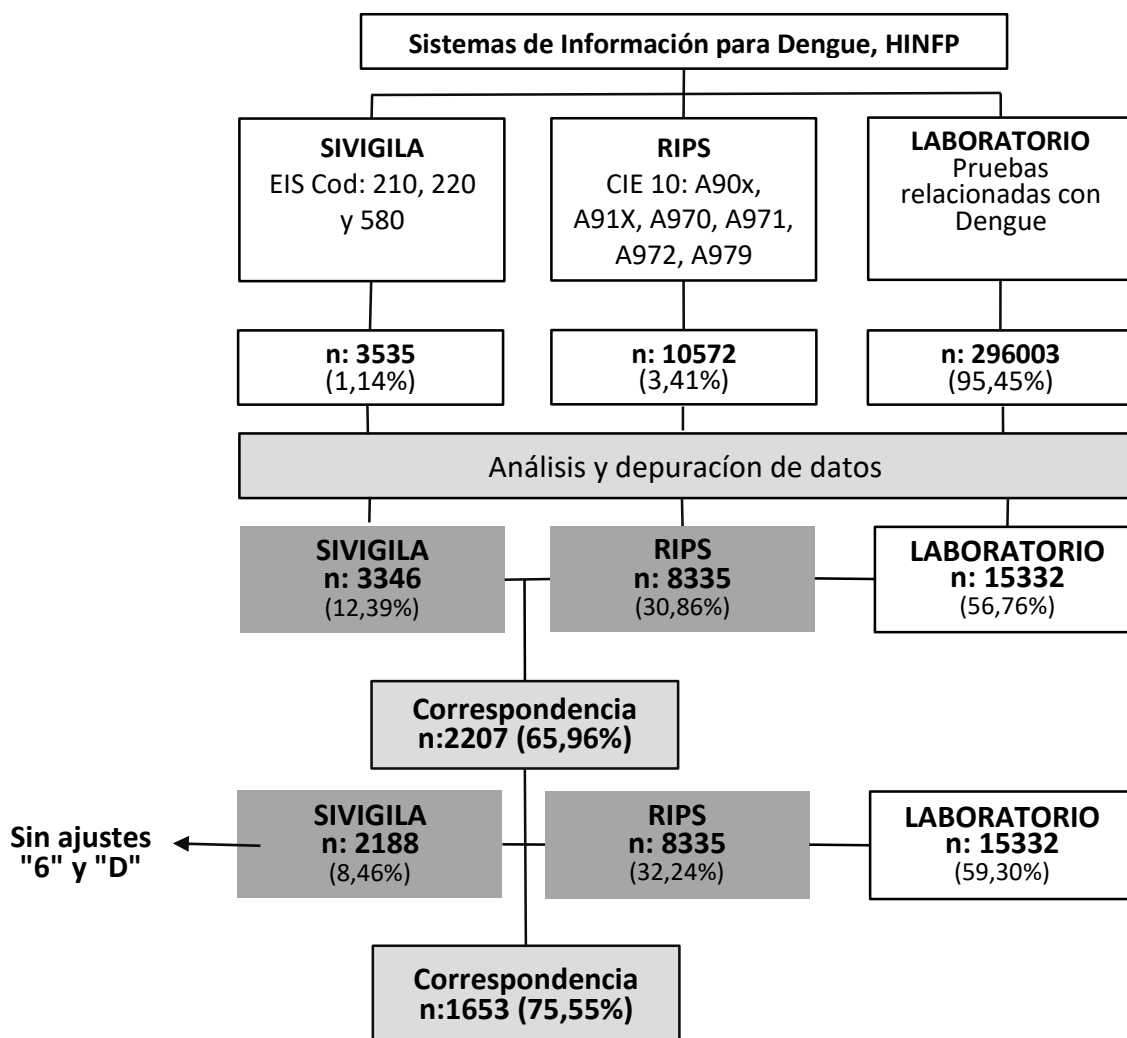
Sistemas de Información para Dengue, HINFP

SIVIGILA
EIS Cod: 210, 220 y 580

RIPS
CIE 10: A90x, A91X, A970, A971, A972, A979

LABORATORIO
Pruebas relacionadas con Dengue

n: 3535
(1,14%)

n: 10572
(3,41%)

n: 296003
(95,45%)

Análisis y depuracíon de datos

SIVIGILA
n: 3346
(12,39%)

RIPS
n: 8335
(30,86%)

LABORATORIO
n: 15332
(56,76%)

Correspondencia
n:2207 (65,96%)

Sin ajustes "6" y "D"

SIVIGILA
n: 2188
(8,46%)

RIPS
n: 8335
(32,24%)

LABORATORIO
n: 15332
(59,30%)

Correspondencia
n:1653 (75,55%)